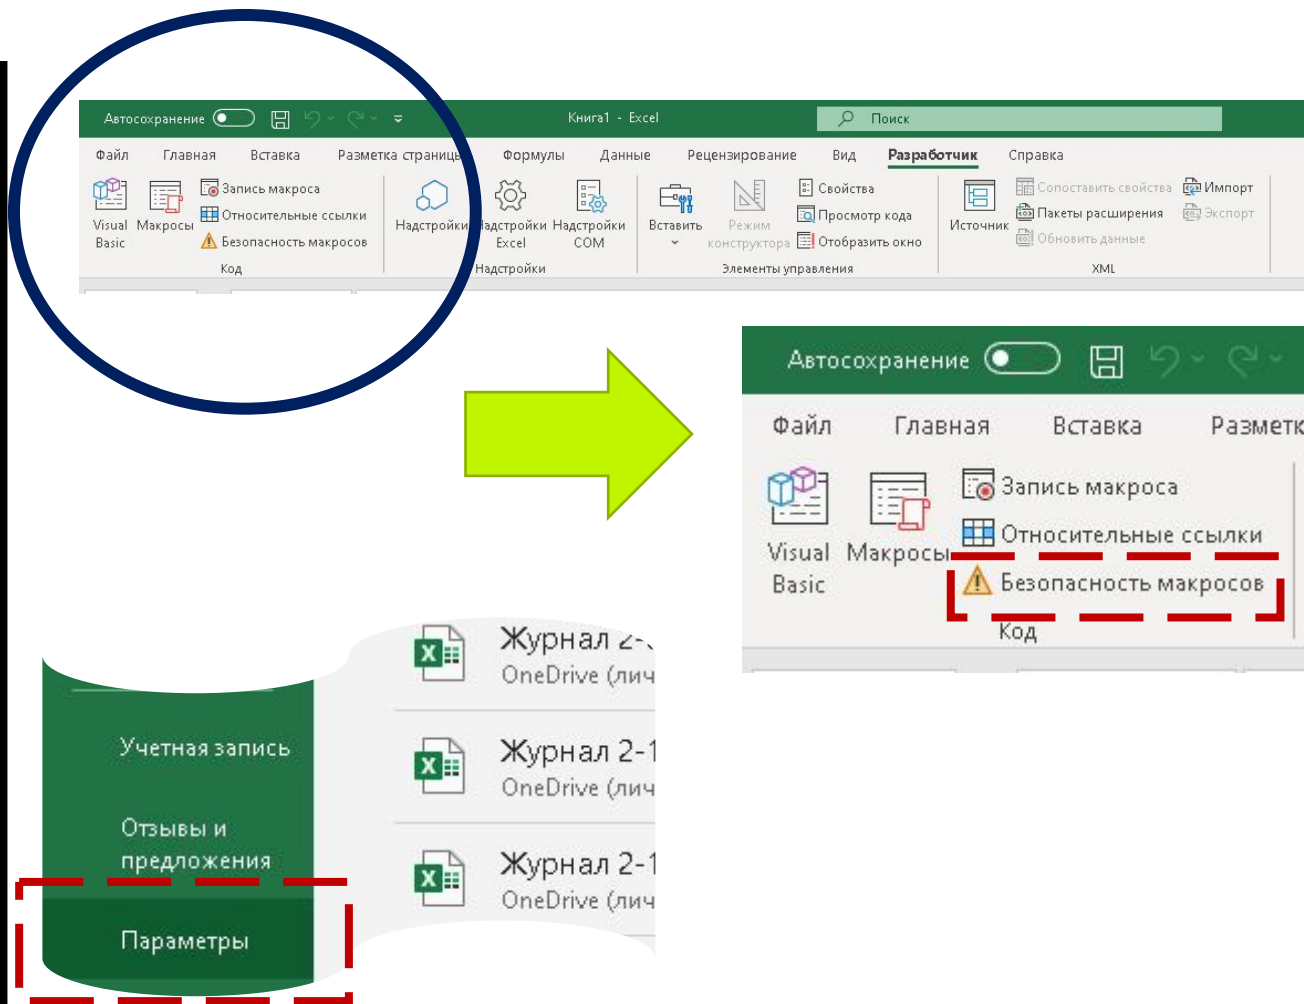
Автосохранение Книга1 - Excel Поиск

Файл Главная Вставка Разметка страницы Формулы Данные Рецензирование Вид Разработчик Справка

Visual Basic Макросы Запись макроса Относительные ссылки Безопасность макросов Код

Надстройки Надстройки Excel Надстройки COM Надстройки

Вставить Режим конструктора Свойства Просмотр кода Отобразить окно Элементы управления

Источник Сопоставить свойства Пакеты расширения Обновить данные Импорт Экспорт XML

Автосохранение

Файл Главная Вставка Разметк

Visual Basic Макросы Запись макроса Относительные ссылки Безопасность макросов Код

Журнал 2-
OneDrive (лич

Журнал 2-1
OneDrive (лич

Журнал 2-1
OneDrive (лич

Учетная запись

Отзывы и предложения

Параметры